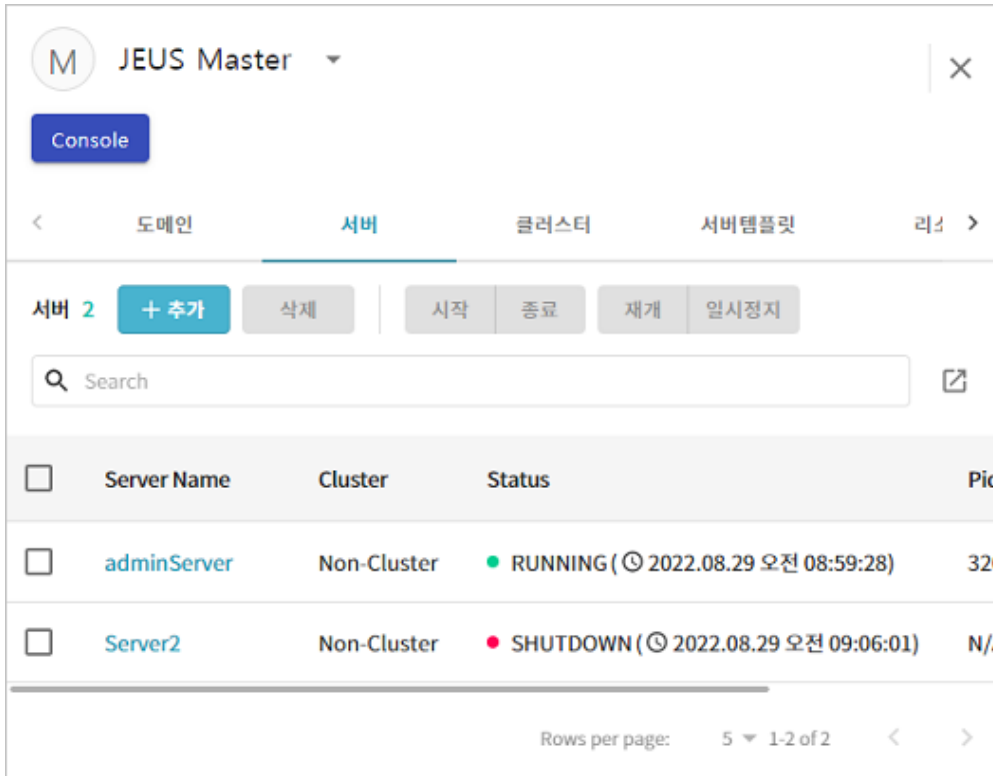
M JEUS Master

Console

도메인 서버 클러스터 서버템플릿 리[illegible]

서버 2 + 추가 삭제 시작 종료 재개 일시정지

Search

| | Server Name | Cluster | Status | Pi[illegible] |
|---|---|---|---|---|
| | adminServer | Non-Cluster | RUNNING ( 2022.08.29 오전 08:59:28) | 32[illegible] |
| | Server2 | Non-Cluster | SHUTDOWN ( 2022.08.29 오전 09:06:01) | N/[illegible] |

Rows per page: 5 1-2 of 2